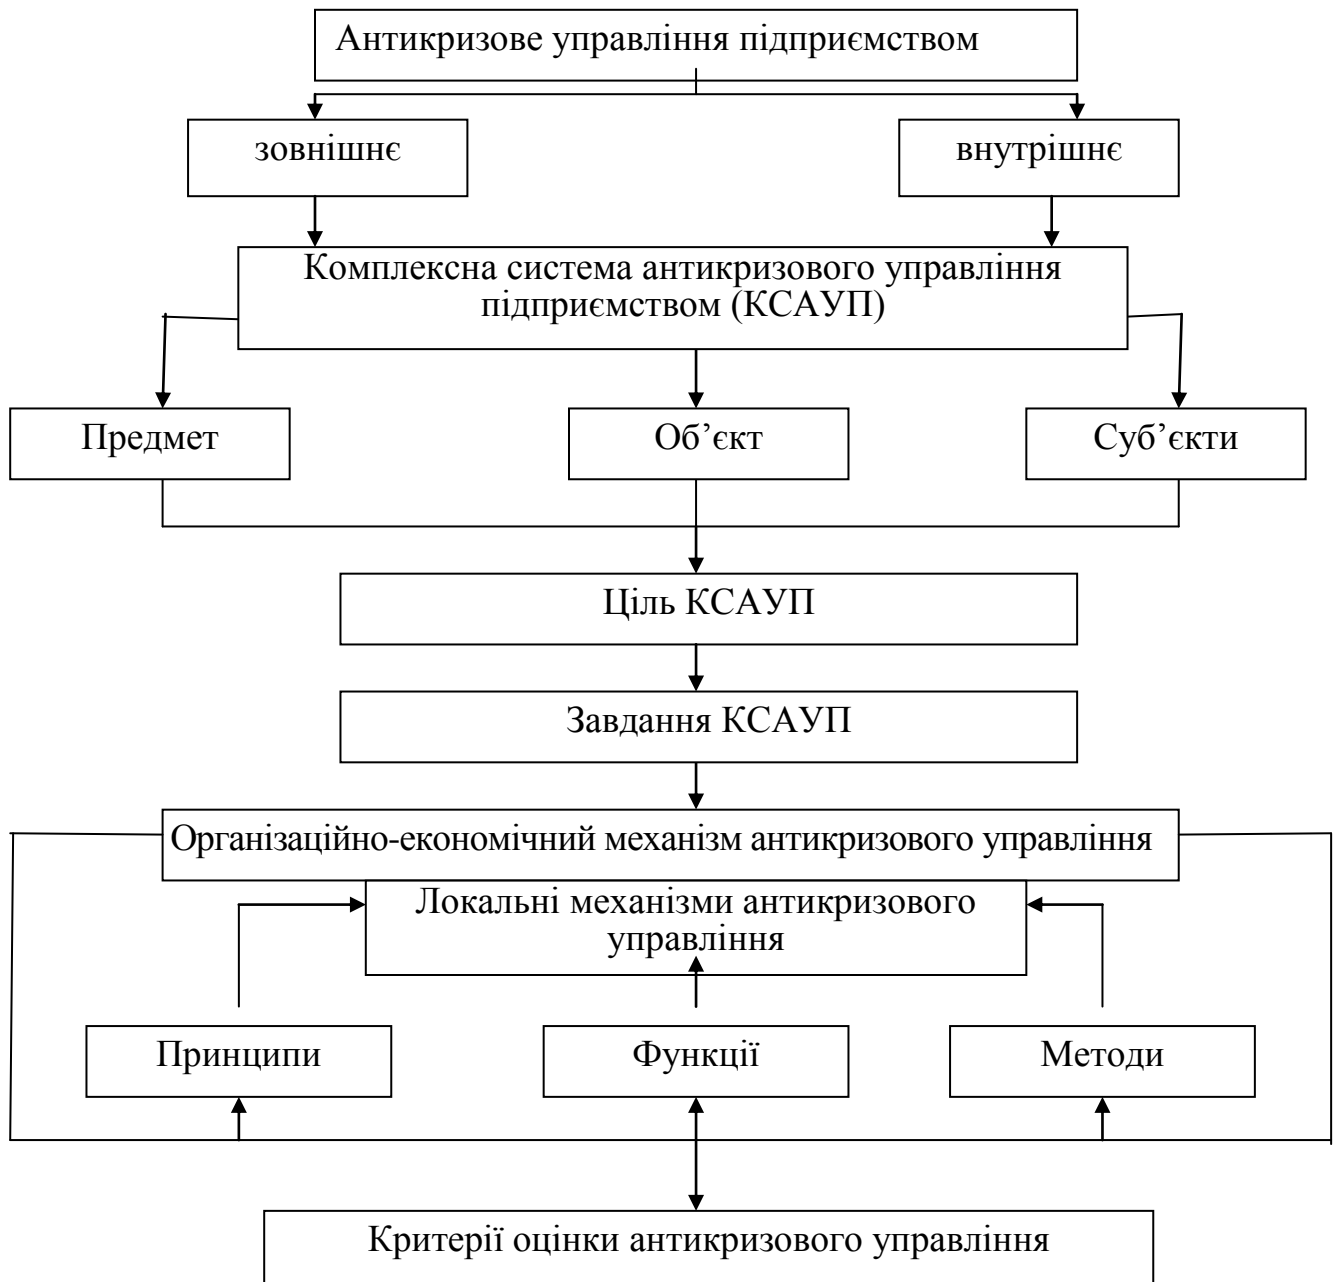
Антикризове управління підприємством

зовнішнє

внутрішнє

Комплексна система антикризового управління підприємством (КСАУП)

Предмет

Об’єкт

Суб’єкти

Ціль КСАУП

Завдання КСАУП

Організаційно-економічний механізм антикризового управління

Локальні механізми антикризового управління

Принципи

Функції

Методи

Критерії оцінки антикризового управління